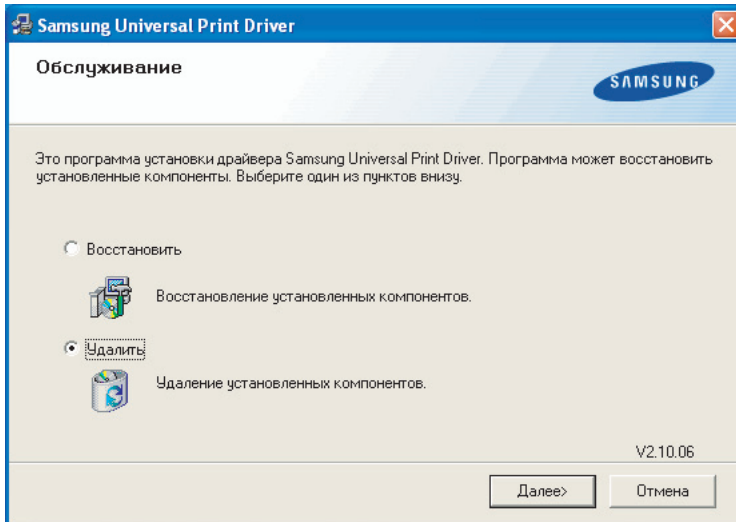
Samsung Universal Print Driver

Обслуживание

SAMSUNG

Это программа установки драйвера Samsung Universal Print Driver. Программа может восстановить установленные компоненты. Выберите один из пунктов внизу.

Восстановить

Восстановление установленных компонентов.

Удалить

Удаление установленных компонентов.

V2.10.06

Далее>

Отмена